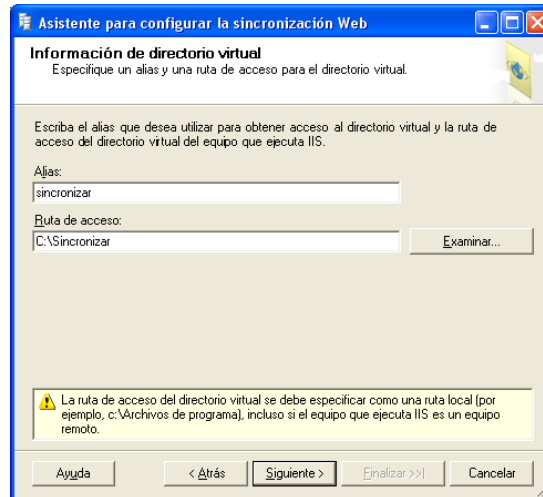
Asistente para configurar la sincronización Web

Información de directorio virtual
Especifique un alias y una ruta de acceso para el directorio virtual.

Escriba el alias que desea utilizar para obtener acceso al directorio virtual y la ruta de acceso del directorio virtual del equipo que ejecuta IIS.

Alias:
sincronizar

Ruta de acceso:
C:\Sincronizar

Examinar...

La ruta de acceso del directorio virtual se debe especificar como una ruta local (por ejemplo, c:\Archivos de programa), incluso si el equipo que ejecuta IIS es un equipo remoto.

Ayuda
< Atrás
Siguiente >
Finalizar >>|
Cancelar